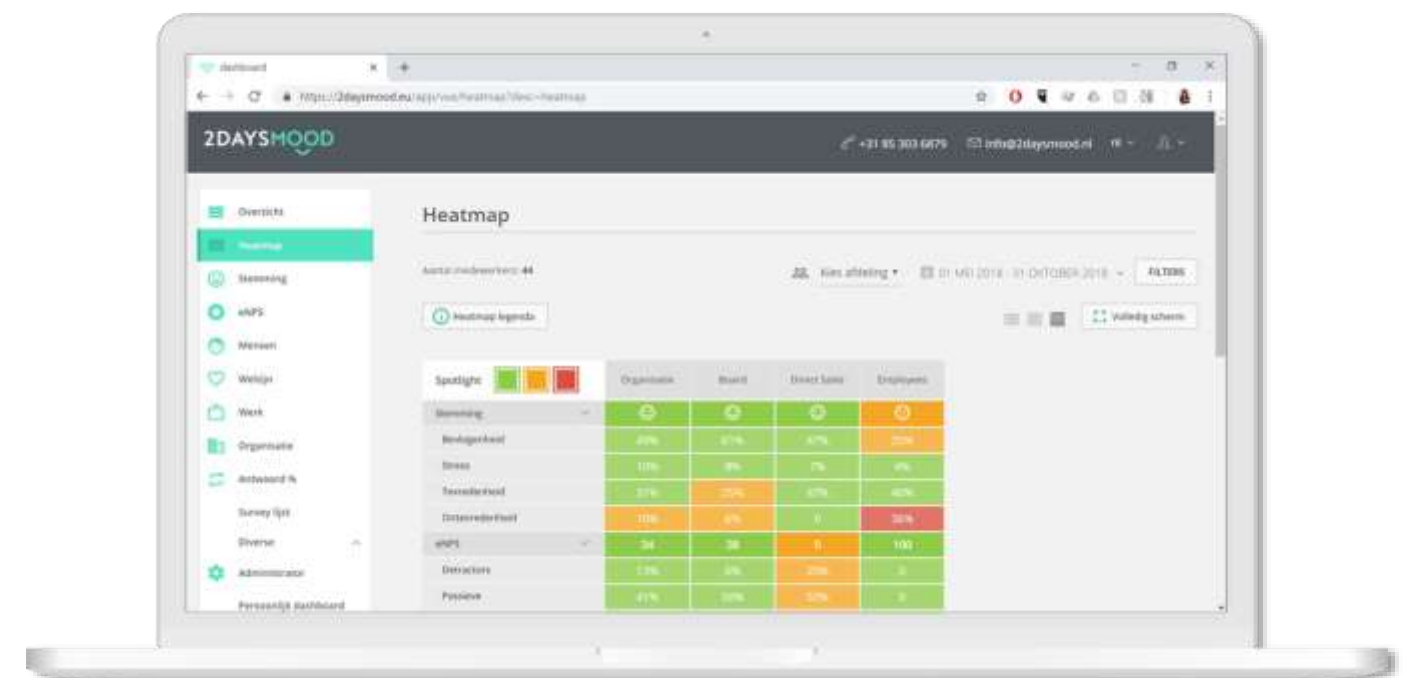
dashboard

https://2daysmood.eu/app/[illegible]/heatmap

2DAYSMOOD

+31 85 303 6879 info@2daysmood.nl

Overzicht
Heatmap
Stemming
eNPS
Mensen
Welzijn
Werk
Organisatie
Antwoord %
Survey lijst
Diverse
Administrator
Persoonlijk dashboard

Heatmap

Aantal medewerkers: 44

Kies afdeling

01 MEI 2018 - 31 OKTOBER 2018

FILTERS

Heatmap legenda

Volledig scherm

| Spotlight | Organisatie | Board | Direct Sales | Employees |
|---|---|---|---|---|
| Stemming | | | | |
| Bevlogenheid | 49% | 61% | 47% | 25% |
| Stress | 10% | 8% | 7% | 4% |
| Tevredenheid | 37% | 25% | 47% | 40% |
| Ontevredenheid | 10% | 6% | 0 | 36% |
| eNPS | 34 | 38 | 0 | 100 |
| Detractors | 13% | 0% | 25% | 0 |
| Passives | 41% | 50% | 50% | 0 |